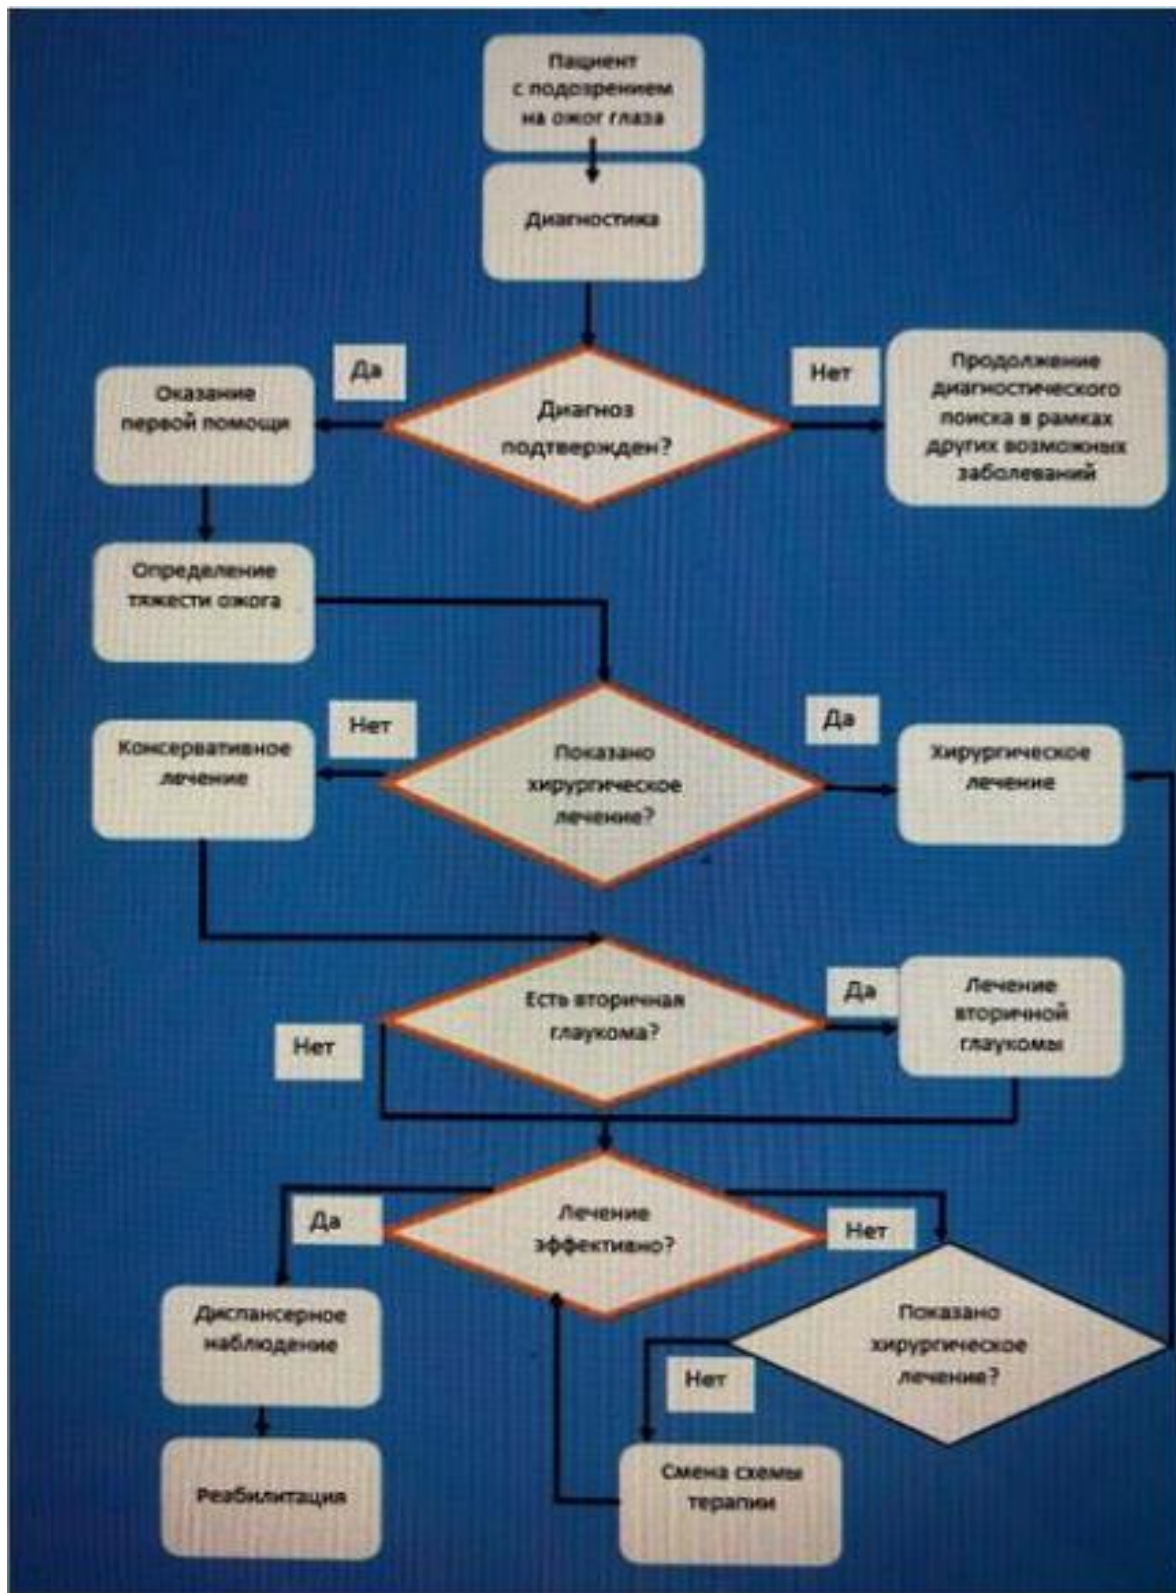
Пациент с подозрением на ожог глаза

Диагностика

Да

Нет

Оказание первой помощи

Диагноз подтвержден?

Продолжение диагностического поиска в рамках других возможных заболеваний

Определение тяжести ожога

Нет

Да

Консервативное лечение

Показано хирургическое лечение?

Хирургическое лечение

Есть вторичная глаукома?

Да

Лечение вторичной глаукомы

Нет

Да

Лечение эффективно?

Нет

Дисплансерное наблюдение

Показано хирургическое лечение?

Нет

Реабилитация

Смена схемы терапии